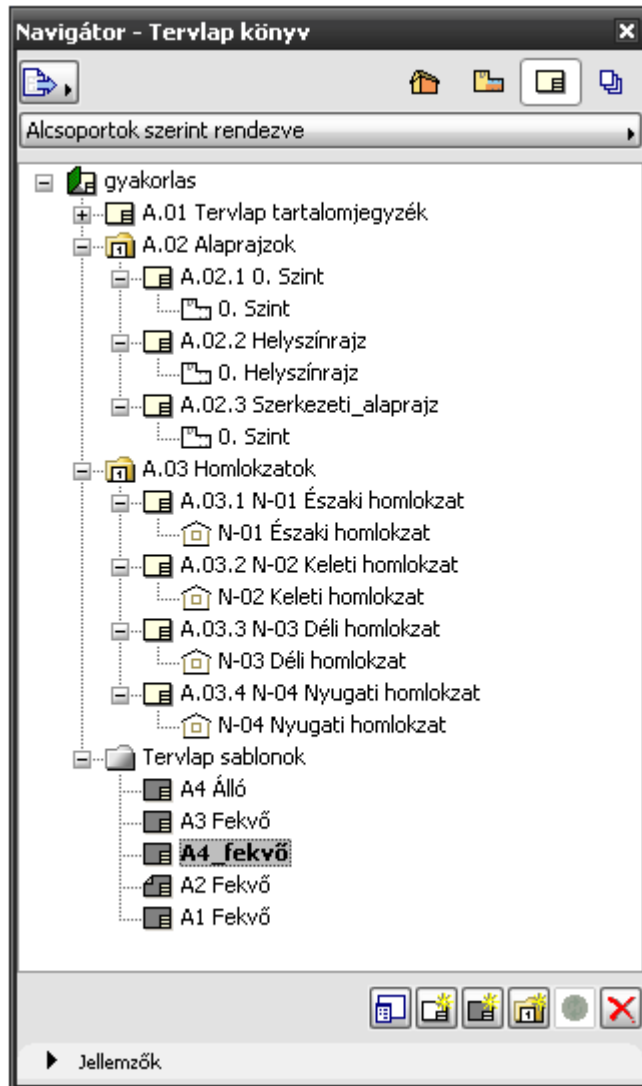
Navigátor - Tervlap könyv

Alcsoportok szerint rendezve

gyakorlas
A.01 Tervlap tartalomjegyzék
A.02 Alaprajzok
A.02.1 0. Szint
0. Szint
A.02.2 Helyszínrajz
0. Helyszínrajz
A.02.3 Szerkezeti_alaprajz
0. Szint
A.03 Homlokzatok
A.03.1 N-01 Északi homlokzat
N-01 Északi homlokzat
A.03.2 N-02 Keleti homlokzat
N-02 Keleti homlokzat
A.03.3 N-03 Déli homlokzat
N-03 Déli homlokzat
A.03.4 N-04 Nyugati homlokzat
N-04 Nyugati homlokzat
Tervlap sablonok
A4 Álló
A3 Fekvő
A4_fekvő
A2 Fekvő
A1 Fekvő

Jellemzők